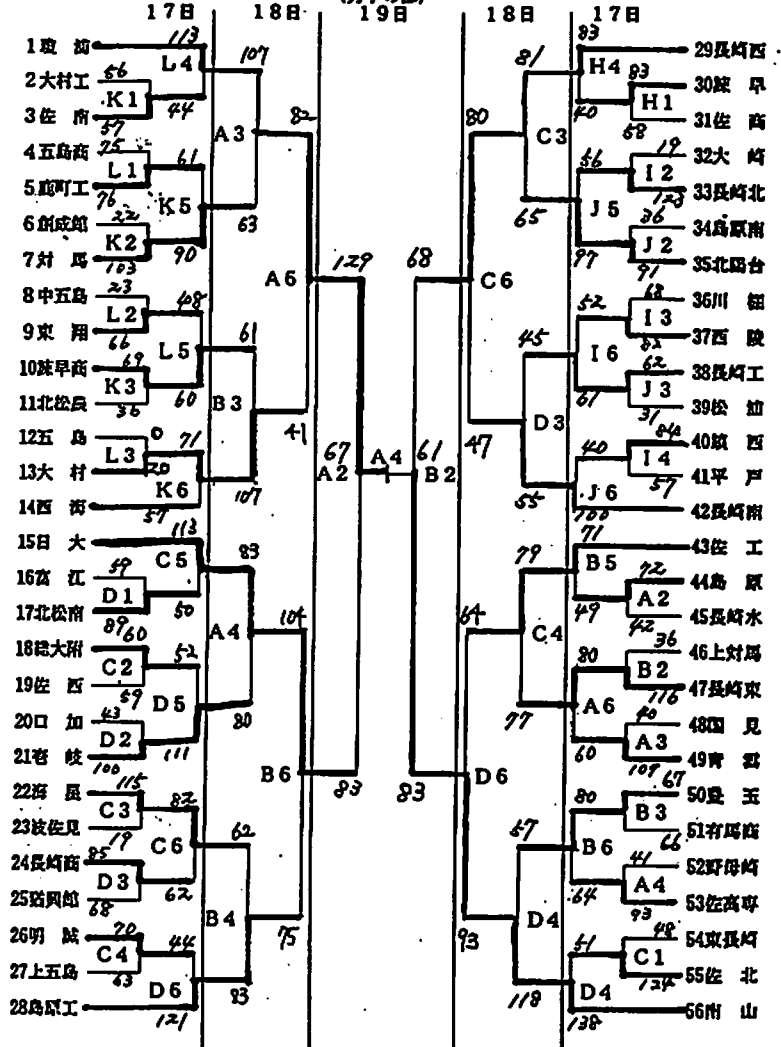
17日 18日 19日 18日 17日

1瓊 浦 113
2大村工 66
3佐 商 57
L4 107
K1 44
A3 82
4五島商 75
5鹿町工 76
6創成館 22
7対 馬 103
L1 61
K5
K2 90
63
A6 129
8中五島 23
9東 翔 66
10諫早商 69
11北松農 36
L2 48
L5 61
K3 60
B3
12五 島 0
13大 村 20
14西 海 57
L3 71
K6 107
41
67
A2
A4
15日 大 113
16富 江 59
17北松南 89 60
C5 83
D1 50
A4 104
18諫大附
19佐 西 59
20口 加 43
21壱 岐 100
C2 52
D5 80
D2 111
B6 83
22海 星 115
23波佐見 19
24長崎南 85
25鶴鳴館 68
C3 82
C6 62
D3 62
B4 75
26明 誠 70
27上五島 63
28島原工
C4 44
D6 83
121

29長崎西 83
30諫 早 93
31佐 商 68
H4 81
H1 40
C3 80
32大 崎 19
33長崎北 123
34島原南 36
35北陽台 91
I2 56
J5 65
J2 97
C6 68
36川 棚 68
37西 陵 53
38長崎工 62
39松 浦 31
I3 52
I6 45
J3 67
D3 47
40鎮 西 84
41平 戸 57
42長崎南 100
I4 40
J6 55
61
B2
43佐 工 71
44島 原 72
45長崎水 42
B5 79
A2 49
C4 64
46上対馬 36
47長崎東 116
48国 見 40
49青 雲 107
B2 80
A6 77
A3 60
D6 83
50壱 玉 67
51有馬商 66
52野母崎 41
53佐高専 93
B3 80
B6 67
A4 64
D4 93
54東長崎 48
55佐 北 124
56南 山 138
C1 51
D4 118